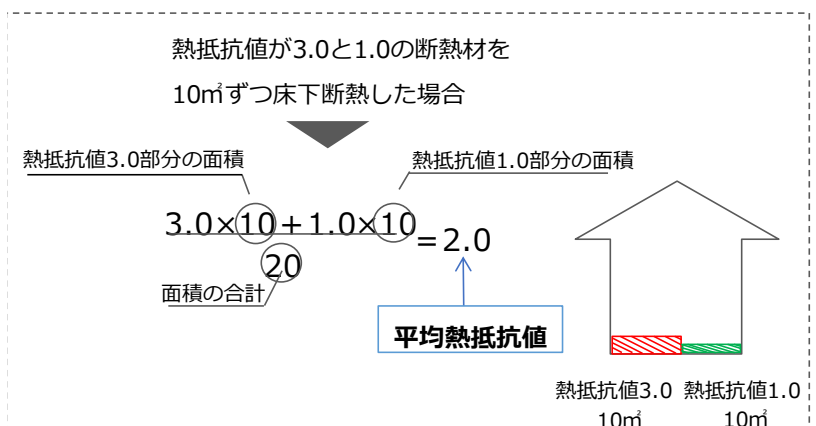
熱抵抗値が3.0と1.0の断熱材を

10㎡ずつ床下断熱した場合

熱抵抗値3.0部分の面積

熱抵抗値1.0部分の面積

$\frac{3.0\times10+1.0\times10}{20}=2.0$

面積の合計

平均熱抵抗値

熱抵抗値3.0
10㎡

熱抵抗値1.0
10㎡